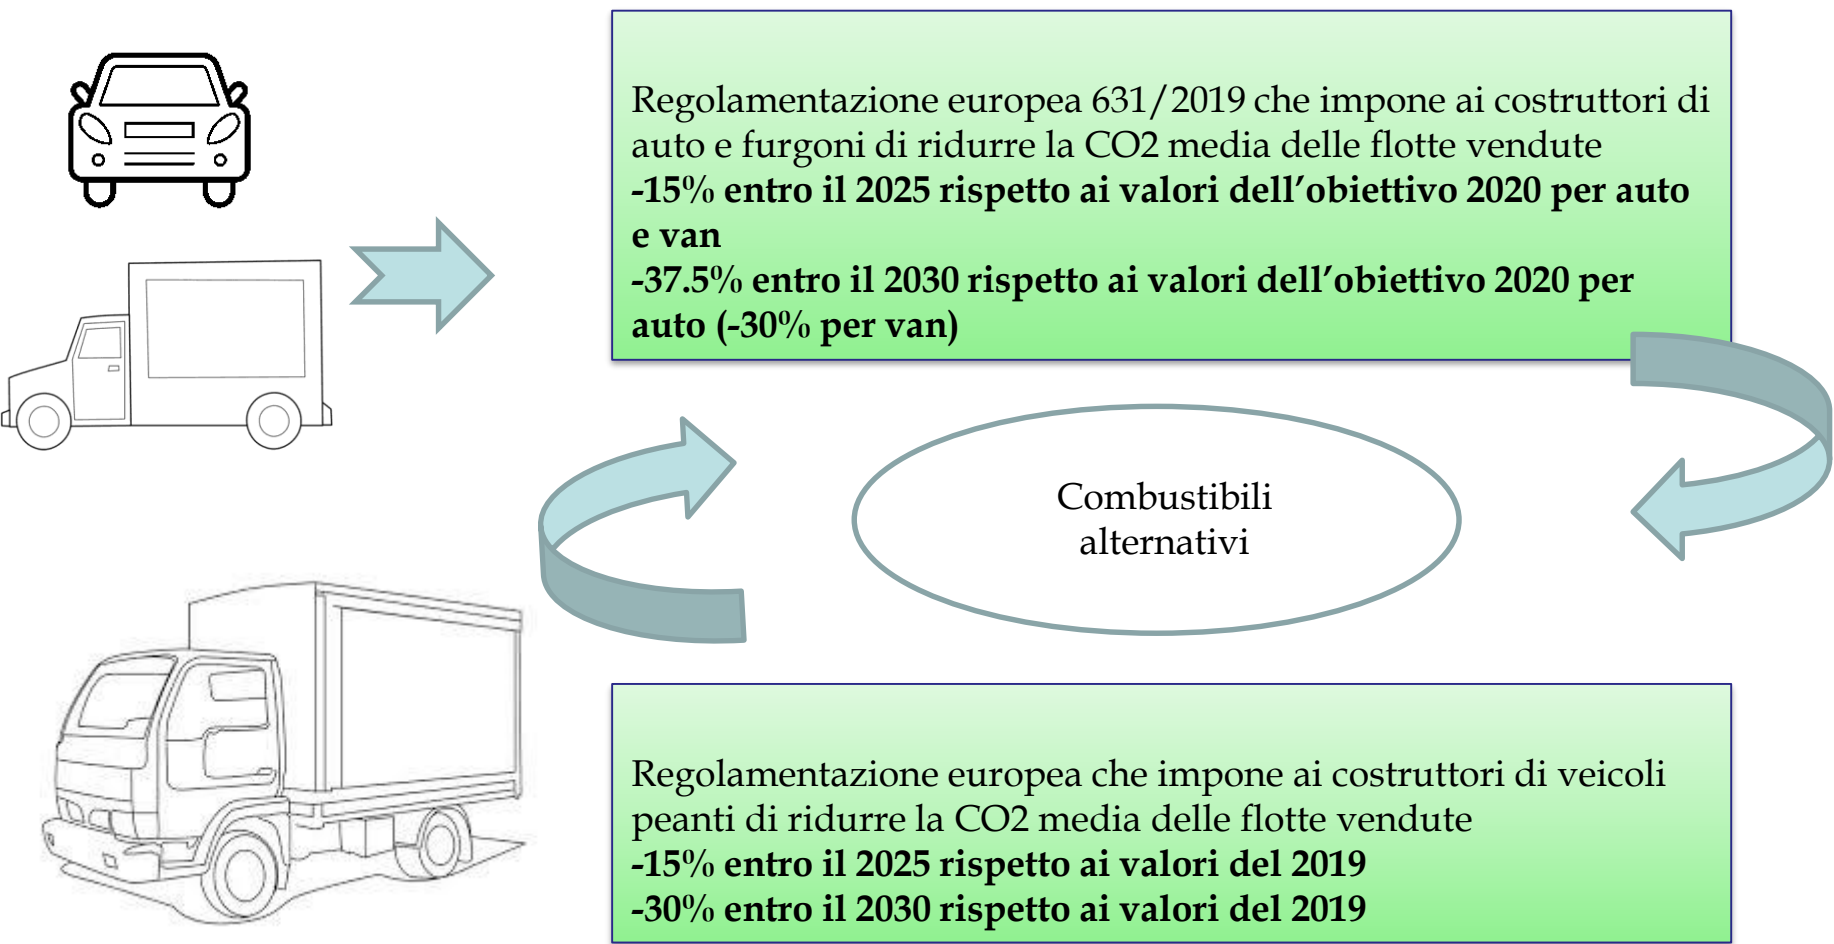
Regolamentazione europea 631/2019 che impone ai costruttori di auto e furgoni di ridurre la CO2 media delle flotte vendute
**-15% entro il 2025 rispetto ai valori dell'obiettivo 2020 per auto e van**
**-37.5% entro il 2030 rispetto ai valori dell'obiettivo 2020 per auto (-30% per van)**

Combustibili alternativi

Regolamentazione europea che impone ai costruttori di veicoli peanti di ridurre la CO2 media delle flotte vendute
**-15% entro il 2025 rispetto ai valori del 2019**
**-30% entro il 2030 rispetto ai valori del 2019**